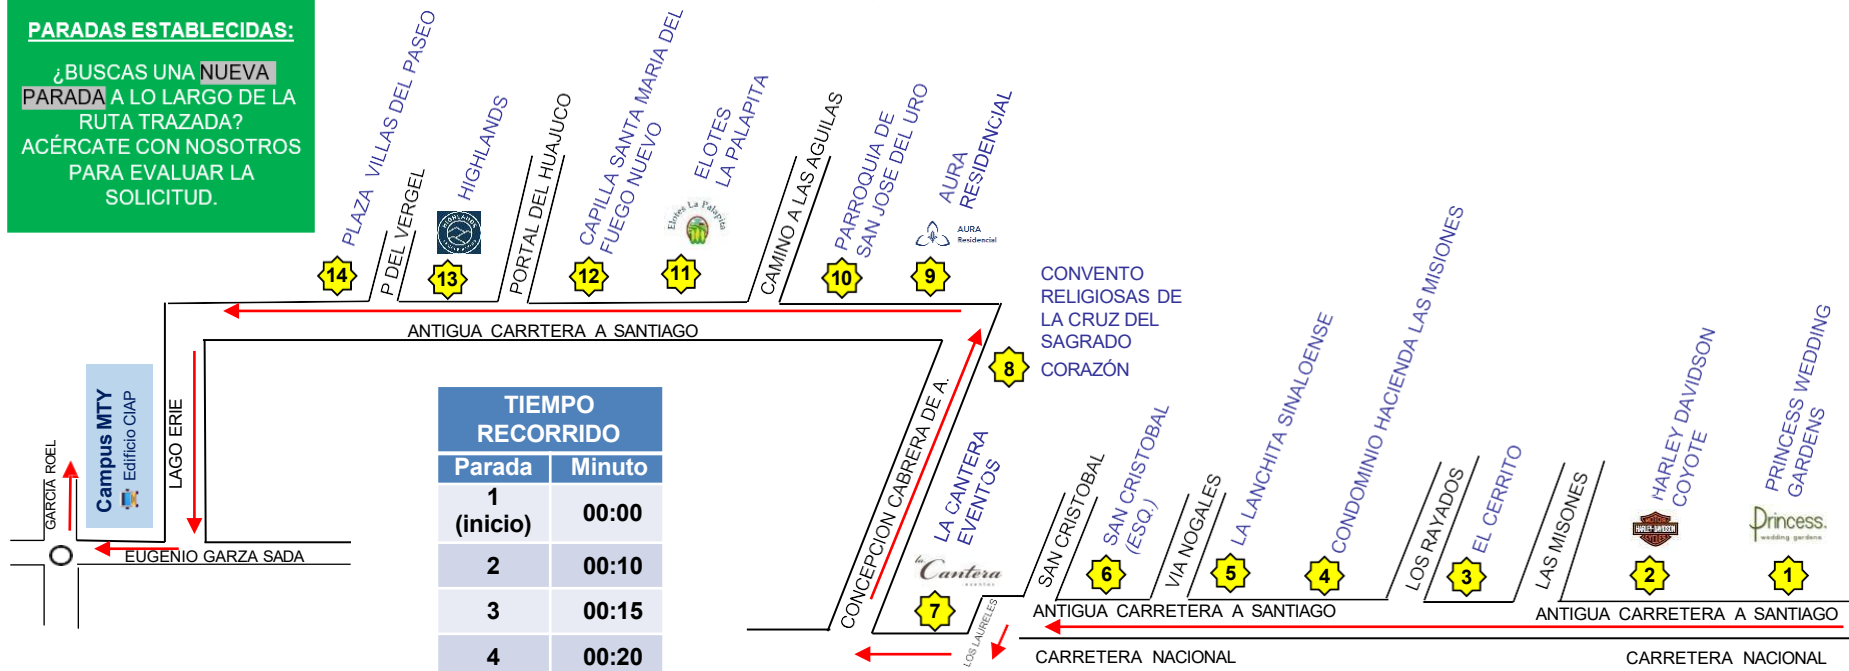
PARADAS ESTABLECIDAS:

¿BUSCAS UNA NUEVA PARADA A LO LARGO DE LA RUTA TRAZADA? ACÉRCATE CON NOSOTROS PARA EVALUAR LA SOLICITUD.

PLAZA VILLAS DEL PASEO
P DEL VERGEL
HIGHLANDS
PORTAL DEL HUAJUCO
CAPILLA SANTA MARIA DEL FUEGO NUEVO
ELOTES LA PALAPITA
Elotes La Palapita
CAMINO A LAS AGUILAS
PARROQUIA DE SAN JOSE DEL URO
AURA RESIDENCIAL
AURA Residencial

14 13 12 11 10 9

CONVENTO RELIGIOSAS DE LA CRUZ DEL SAGRADO CORAZÓN

8

ANTIGUA CARRTERA A SANTIAGO

Campus MTY
Edificio CIAP
LAGO ERIE
GARCIA ROEL
EUGENIO GARZA SADA

| TIEMPO RECORRIDO | |
|---|---|
| Parada | Minuto |
| 1 (inicio) | 00:00 |
| 2 | 00:10 |
| 3 | 00:15 |
| 4 | 00:20 |

CONCEPCION CABRERA DE A.
LA CANTERA EVENTOS
La Cantera eventos
SAN CRISTOBAL
SAN CRISTOBAL (ESQ.)
VIA NOGALES
LA LANCHITA SINALOENSE
CONDOMINIO HACIENDA LAS MISIONES
LOS RAYADOS
EL CERRITO
LAS MISIONES
HARLEY DAVIDSON COYOTE
PRINCESS WEDDING GARDENS
Princess wedding gardens

7 6 5 4 3 2 1

LOS LAURELES
ANTIGUA CARRETERA A SANTIAGO
ANTIGUA CARRETERA A SANTIAGO
CARRETERA NACIONAL
CARRETERA NACIONAL